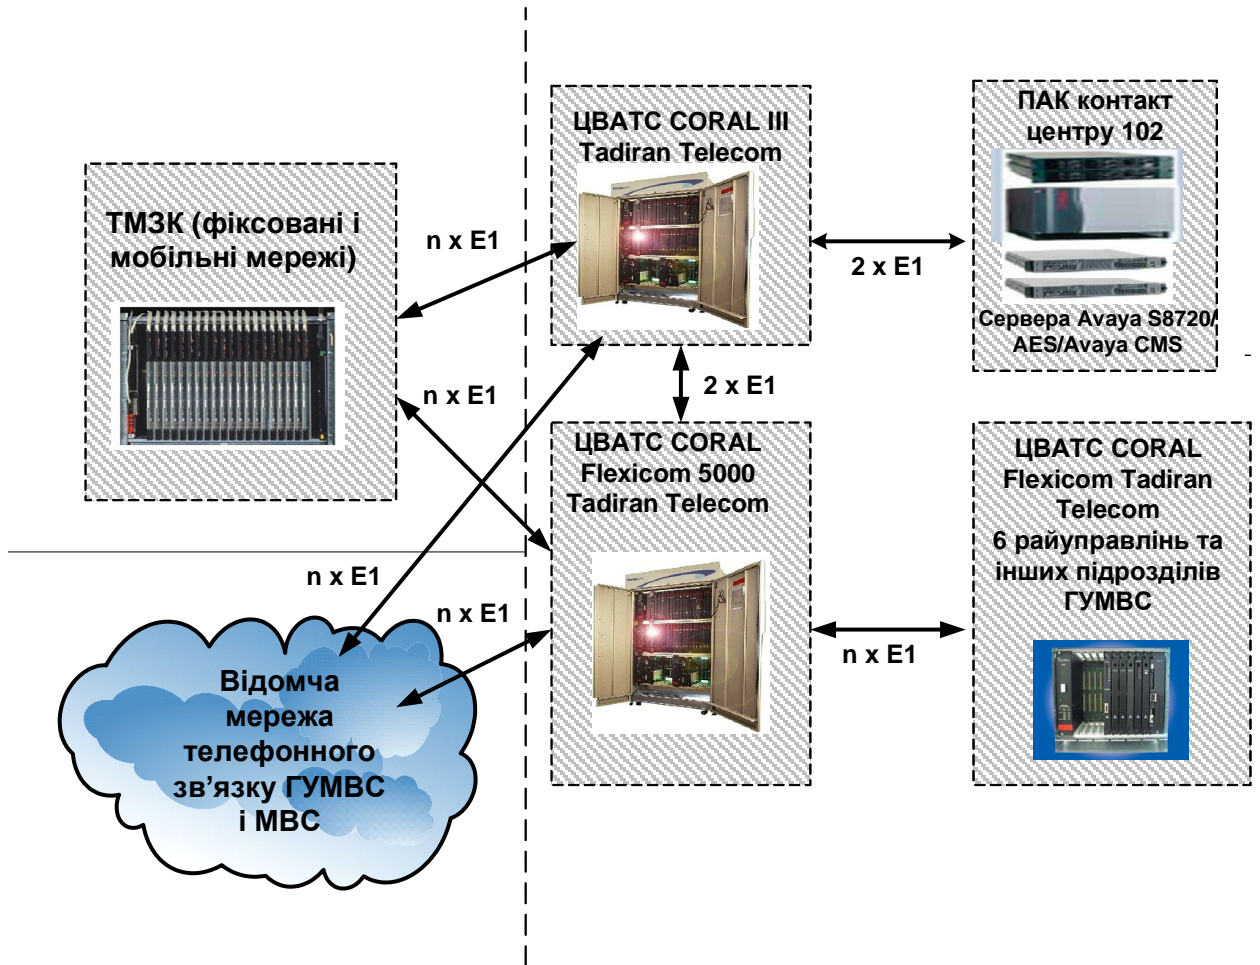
ЦВАТС CORAL III Tadiran Telecom

ПАК контакт центру 102

Сервера Avaya S8720/ AES/Avaya CMS

ТМЗК (фіксовані і мобільні мережі)

n x E1

2 x E1

n x E1

2 x E1

ЦВАТС CORAL Flexicom 5000 Tadiran Telecom

ЦВАТС CORAL Flexicom Tadiran Telecom 6 райуправлінь та інших підрозділів ГУМВС

n x E1

n x E1

n x E1

Відомча мережа телефонного зв’язку ГУМВС і МВС